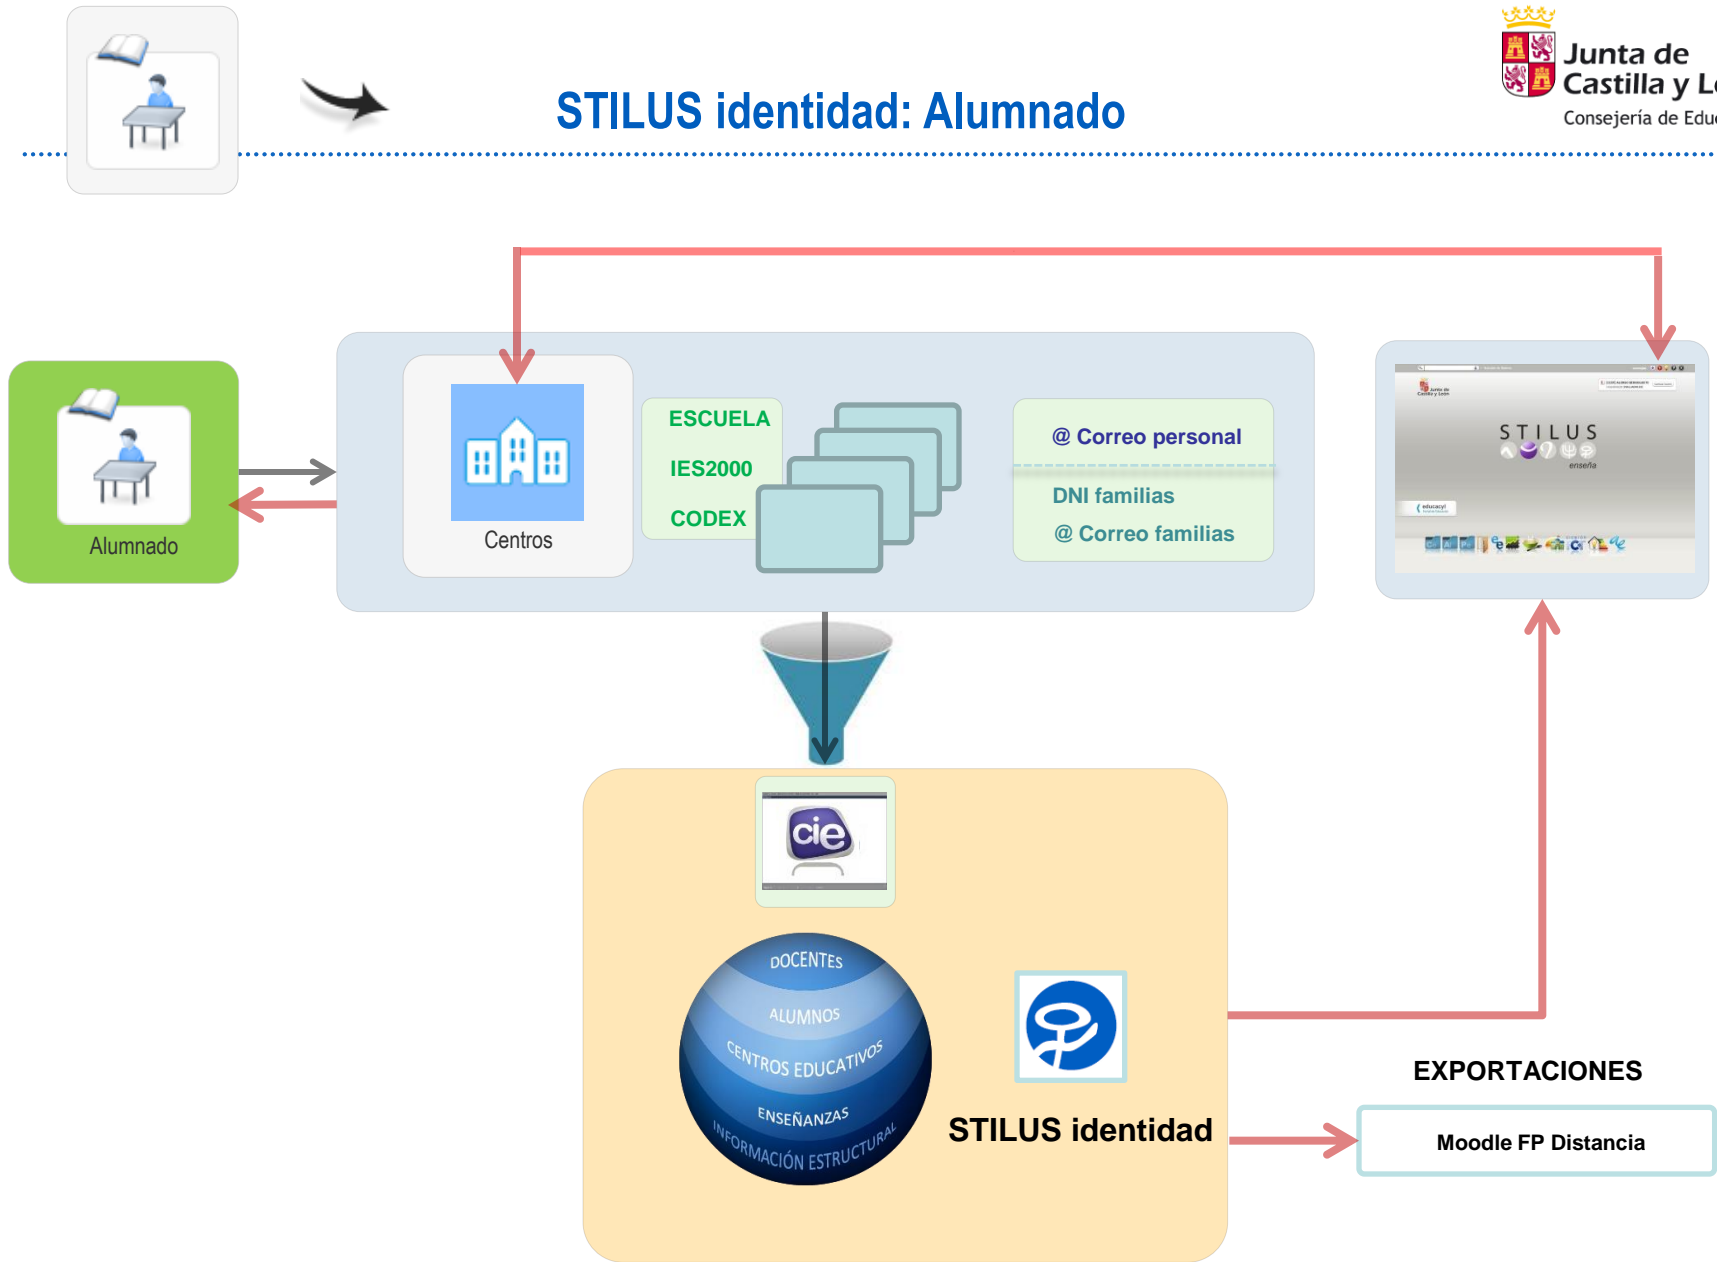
STILUS identidad: Alumnado

Junta de Castilla y L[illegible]
Consejería de Edu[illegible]

Alumnado

Centros

ESCUELA
IES2000
CODEX

@ Correo personal
DNI familias
@ Correo familias

STILUS
enseña
educacyl

cie

DOCENTES
ALUMNOS
CENTROS EDUCATIVOS
ENSEÑANZAS
INFORMACIÓN ESTRUCTURAL

STILUS identidad

EXPORTACIONES

Moodle FP Distancia